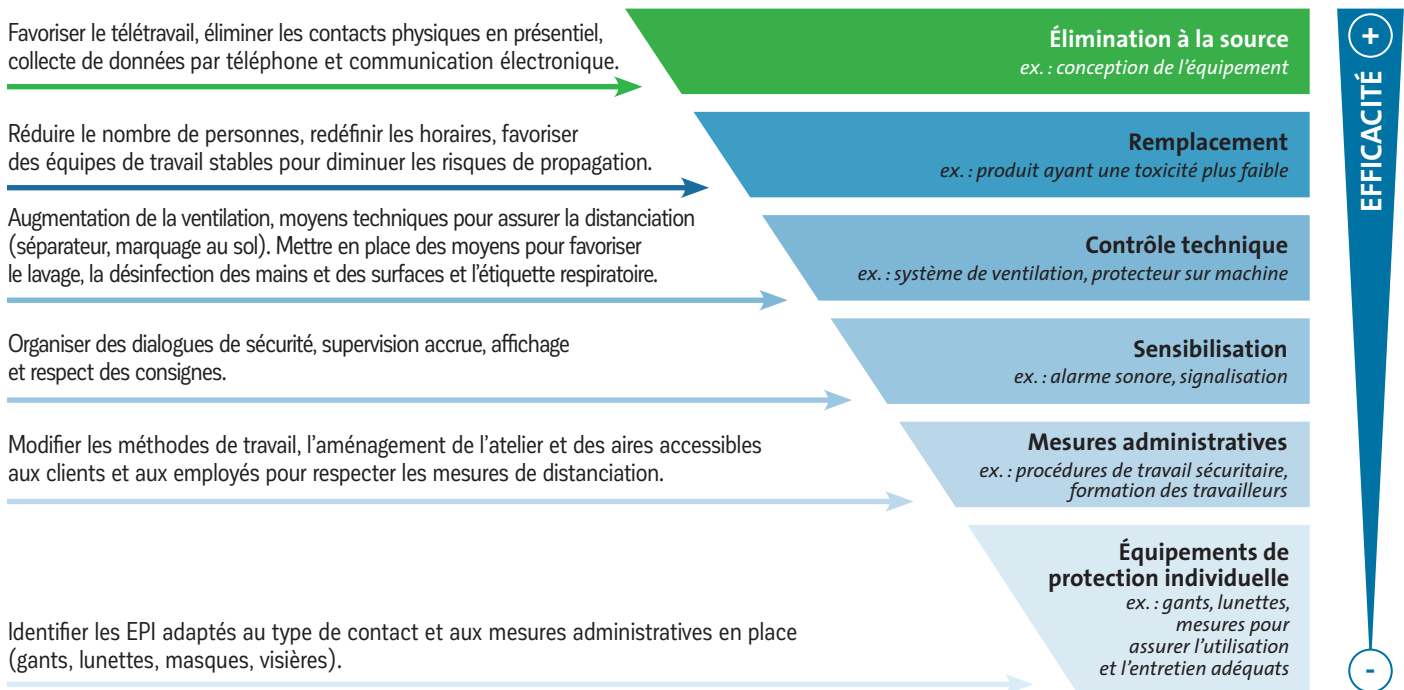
Favoriser le télétravail, éliminer les contacts physiques en présentiel, collecte de données par téléphone et communication électronique.

Élimination à la source
ex. : conception de l'équipement

Réduire le nombre de personnes, redéfinir les horaires, favoriser des équipes de travail stables pour diminuer les risques de propagation.

Remplacement
ex. : produit ayant une toxicité plus faible

Augmentation de la ventilation, moyens techniques pour assurer la distanciation (séparateur, marquage au sol). Mettre en place des moyens pour favoriser le lavage, la désinfection des mains et des surfaces et l'étiquette respiratoire.

Contrôle technique
ex. : système de ventilation, protecteur sur machine

Organiser des dialogues de sécurité, supervision accrue, affichage et respect des consignes.

Sensibilisation
ex. : alarme sonore, signalisation

Modifier les méthodes de travail, l'aménagement de l'atelier et des aires accessibles aux clients et aux employés pour respecter les mesures de distanciation.

Mesures administratives
ex. : procédures de travail sécuritaire, formation des travailleurs

Identifier les EPI adaptés au type de contact et aux mesures administratives en place (gants, lunettes, masques, visières).

Équipements de protection individuelle
ex. : gants, lunettes, mesures pour assurer l'utilisation et l'entretien adéquats

+
EFFICACITÉ
-